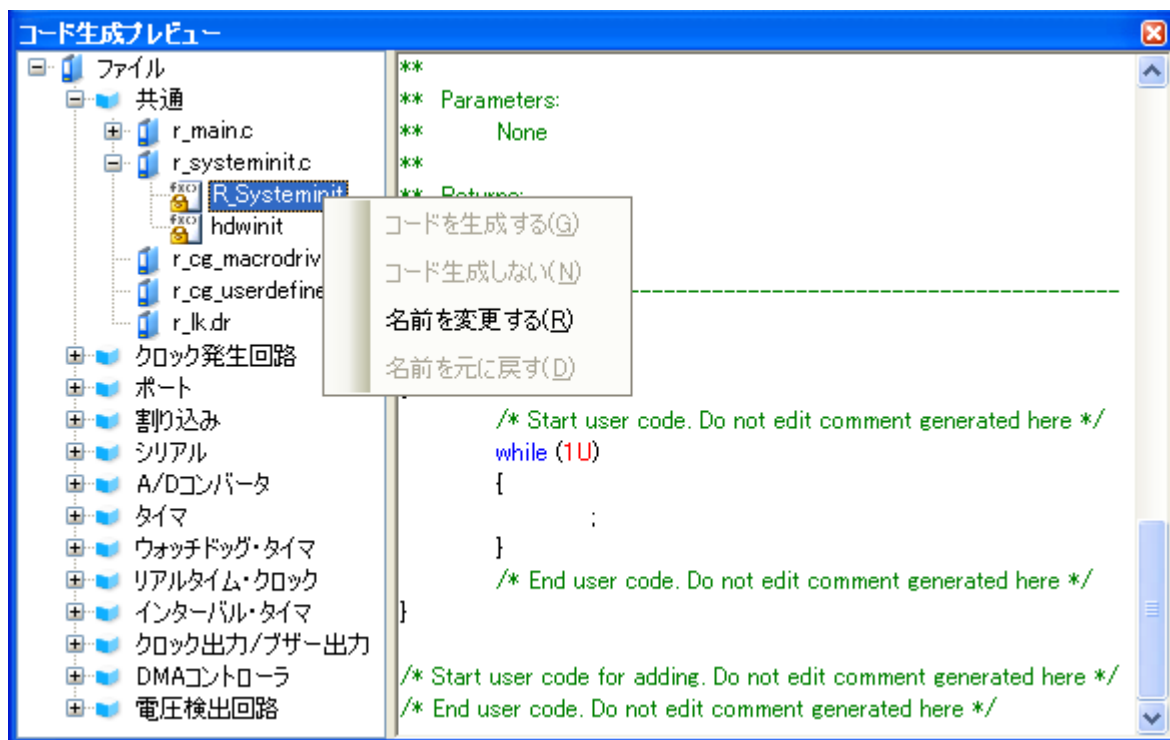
コード生成プレビュー

ファイル
共通
r_main.c
r_systeminit.c
R_Systeminit
hdwinit
r_cg_macrodriv
r_cg_userdefine
r_lk.dr
クロック発生回路
ポート
割り込み
シリアル
A/Dコンバータ
タイマ
ウォッチドッグ・タイマ
リアルタイム・クロック
インターバル・タイマ
クロック出力/ブザー出力
DMAコントローラ
電圧検出回路

コードを生成する(G)
コード生成しない(N)
名前を変更する(R)
名前を元に戻す(D)

**
** Parameters:
** None
**
** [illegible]
---------------------------------------------
{
/* Start user code. Do not edit comment generated here */
while (1U)
{
;
}
/* End user code. Do not edit comment generated here */
}

/* Start user code for adding. Do not edit comment generated here */
/* End user code. Do not edit comment generated here */